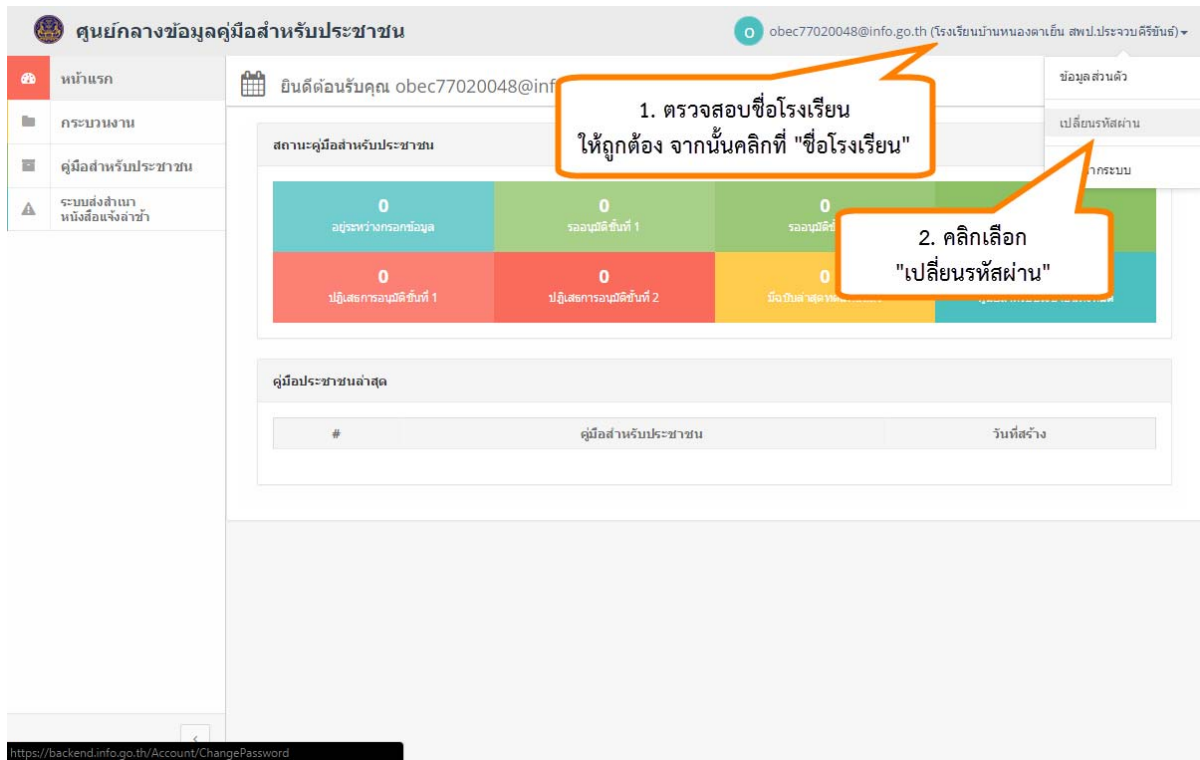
ศูนย์กลางข้อมูลคู่มือสำหรับประชาชน

O obec77020048@info.go.th (โรงเรียนบ้านหนองตาเย็น สพป.ประจวบคีรีขันธ์)

ข้อมูลส่วนตัว
เปลี่ยนรหัสผ่าน
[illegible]ากระบบ

หน้าแรก
กระบวนงาน
คู่มือสำหรับประชาชน
ระบบส่งสำเนาหนังสือแจ้งล่าช้า

ยินดีต้อนรับคุณ obec77020048@inf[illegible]

1. ตรวจสอบชื่อโรงเรียน ให้ถูกต้อง จากนั้นคลิกที่ "ชื่อโรงเรียน"

2. คลิกเลือก "เปลี่ยนรหัสผ่าน"

สถานะคู่มือสำหรับประชาชน

| 0 อยู่ระหว่างกรอกข้อมูล | 0 รออนุมัติชั้นที่ 1 | 0 รออนุมัติ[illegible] | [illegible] |
|---|---|---|---|
| 0 ปฏิเสธการอนุมัติชั้นที่ 1 | 0 ปฏิเสธการอนุมัติชั้นที่ 2 | 0 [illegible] | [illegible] |

คู่มือประชาชนล่าสุด

| # | คู่มือสำหรับประชาชน | วันที่สร้าง |
|---|---|---|

https://backend.info.go.th/Account/ChangePassword